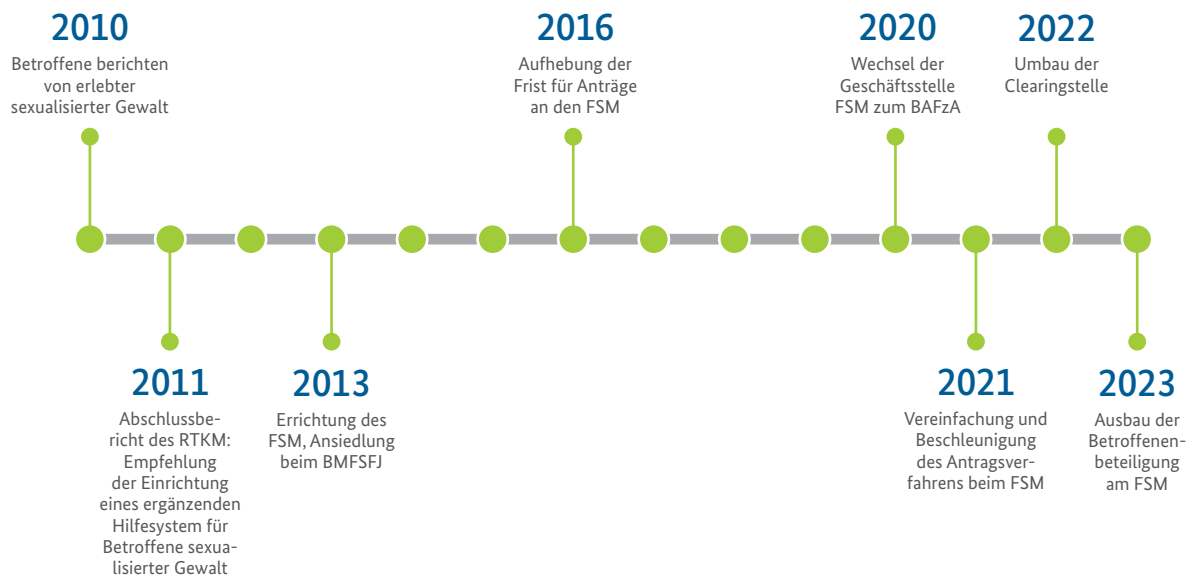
2010
Betroffene berichten von erlebter sexualisierter Gewalt

2016
Aufhebung der Frist für Anträge an den FSM

2020
Wechsel der Geschäftsstelle FSM zum BAFzA

2022
Umbau der Clearingstelle

2011
Abschlussbericht des RTKM: Empfehlung der Einrichtung eines ergänzenden Hilfesystem für Betroffene sexualisierter Gewalt

2013
Errichtung des FSM, Ansiedlung beim BMFSFJ

2021
Vereinfachung und Beschleunigung des Antragsverfahrens beim FSM

2023
Ausbau der Betroffenenbeteiligung am FSM